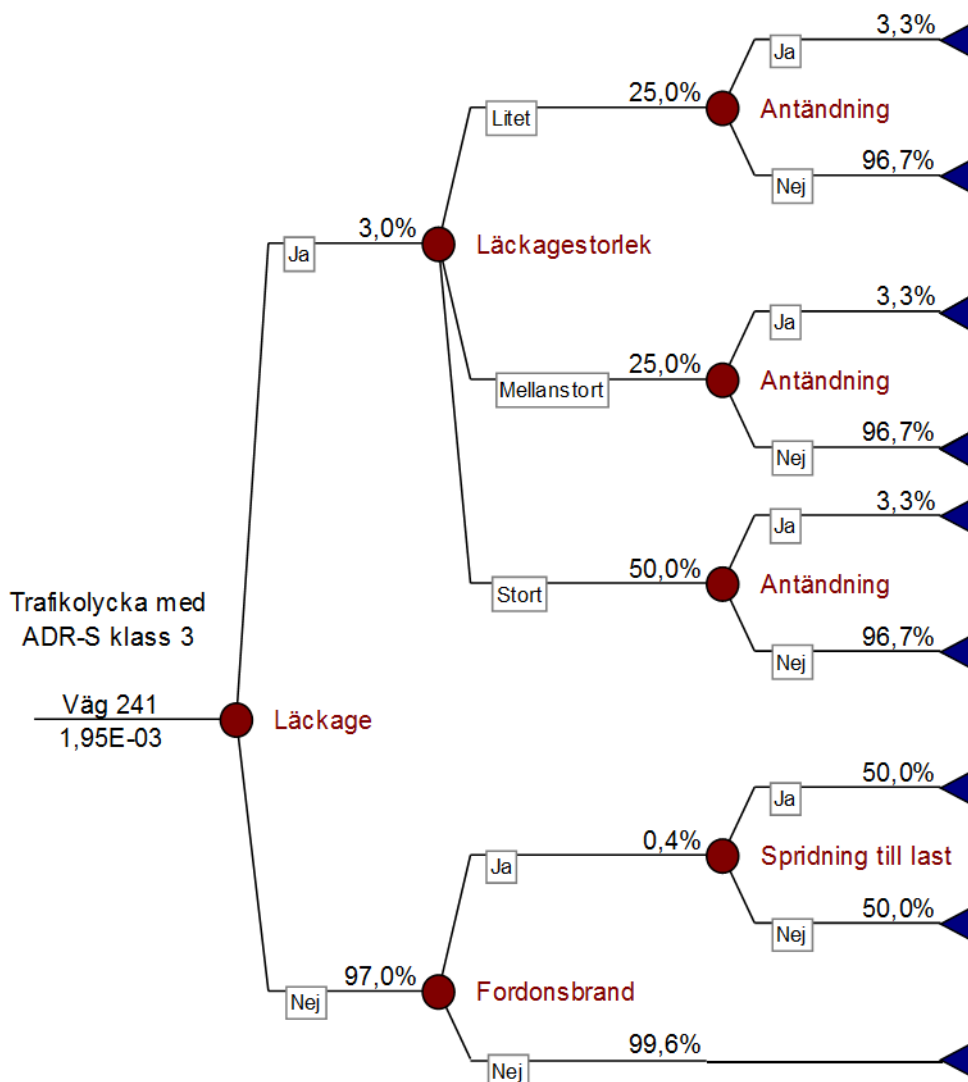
Trafikolycka med ADR-S klass 3

Väg 241
1,95E-03

Läckage

Ja
3,0%
Läckagestorlek

Litet
25,0%
Antändning
Ja
3,3%
Nej
96,7%

Mellanstort
25,0%
Antändning
Ja
3,3%
Nej
96,7%

Stort
50,0%
Antändning
Ja
3,3%
Nej
96,7%

Nej
97,0%
Fordonsbrand

Ja
0,4%
Spridning till last
Ja
50,0%
Nej
50,0%

Nej
99,6%